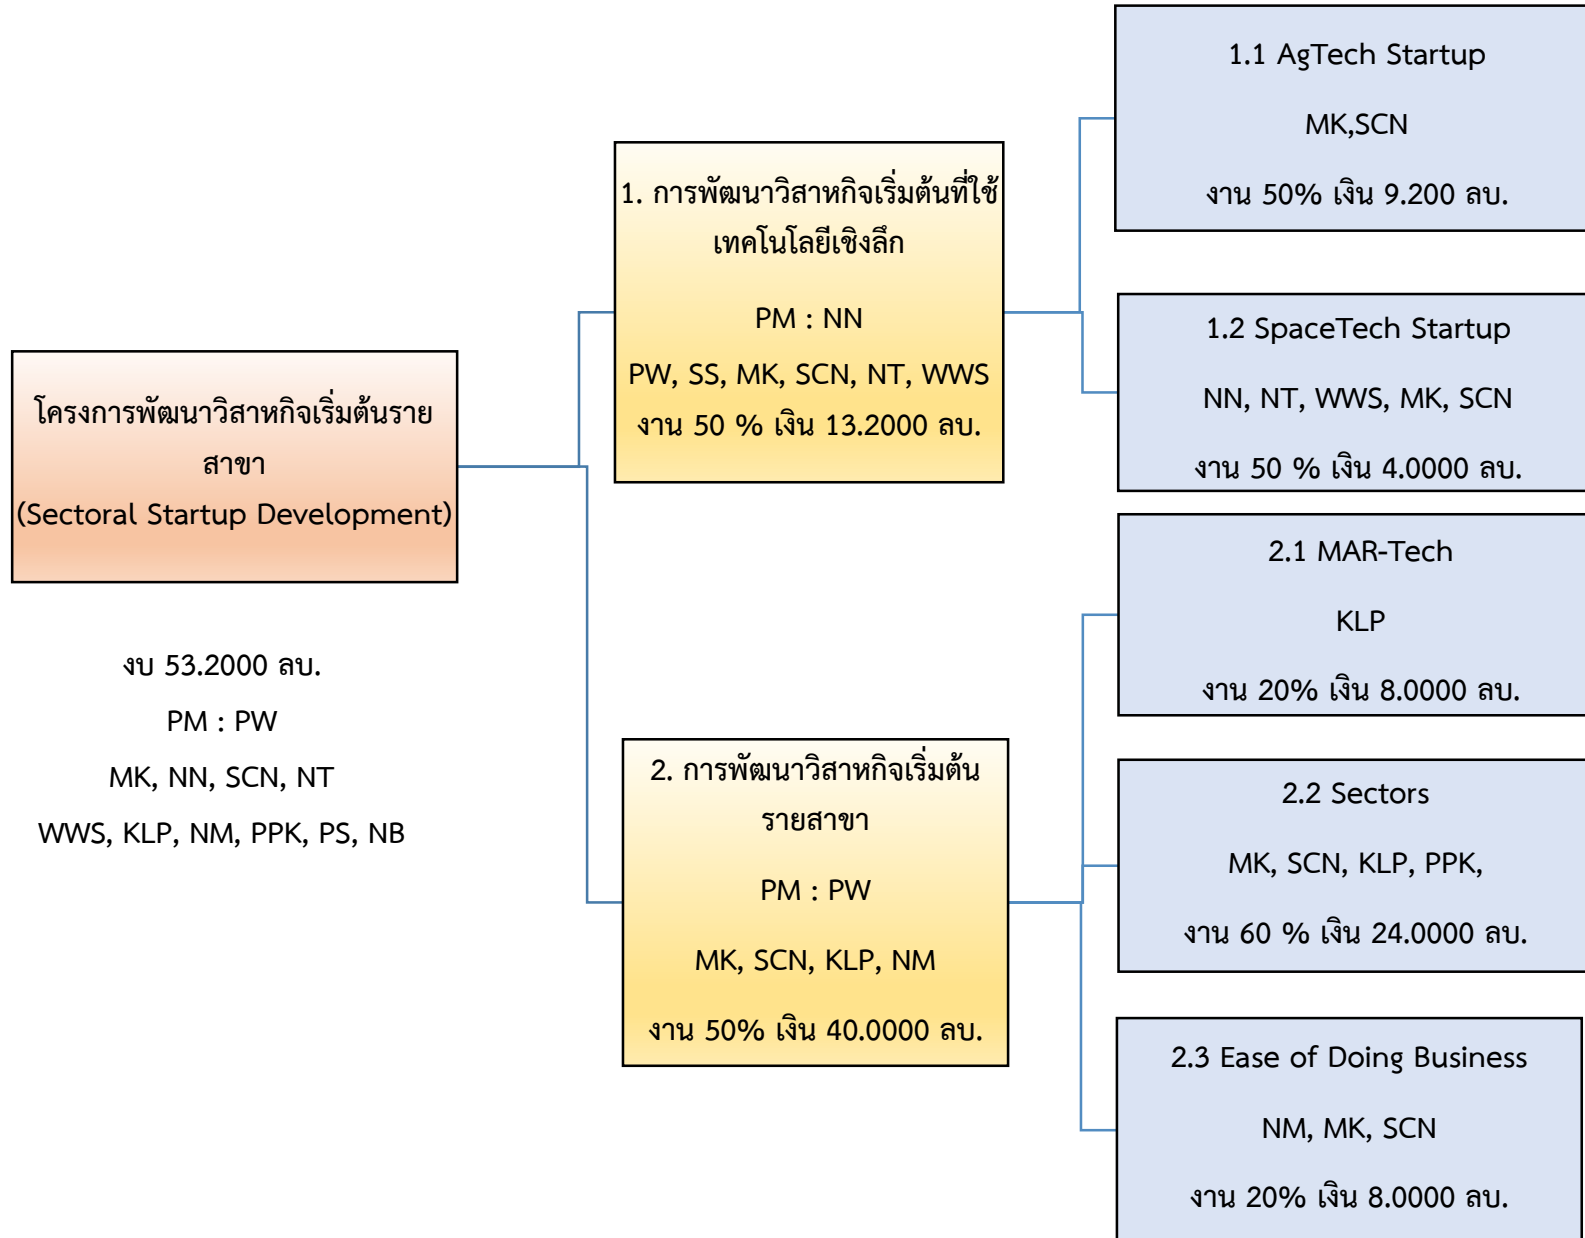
โครงการพัฒนาวิสาหกิจเริ่มต้นรายสาขา
(Sectoral Startup Development)

งบ 53.2000 ลบ.
PM : PW
MK, NN, SCN, NT
WWS, KLP, NM, PPK, PS, NB

1. การพัฒนาวิสาหกิจเริ่มต้นที่ใช้เทคโนโลยีเชิงลึก

PM : NN

PW, SS, MK, SCN, NT, WWS
งาน 50 % เงิน 13.2000 ลบ.

2. การพัฒนาวิสาหกิจเริ่มต้นรายสาขา

PM : PW

MK, SCN, KLP, NM

งาน 50% เงิน 40.0000 ลบ.

1.1 AgTech Startup

MK,SCN

งาน 50% เงิน 9.200 ลบ.

1.2 SpaceTech Startup

NN, NT, WWS, MK, SCN

งาน 50 % เงิน 4.0000 ลบ.

2.1 MAR-Tech

KLP

งาน 20% เงิน 8.0000 ลบ.

2.2 Sectors

MK, SCN, KLP, PPK,

งาน 60 % เงิน 24.0000 ลบ.

2.3 Ease of Doing Business

NM, MK, SCN

งาน 20% เงิน 8.0000 ลบ.